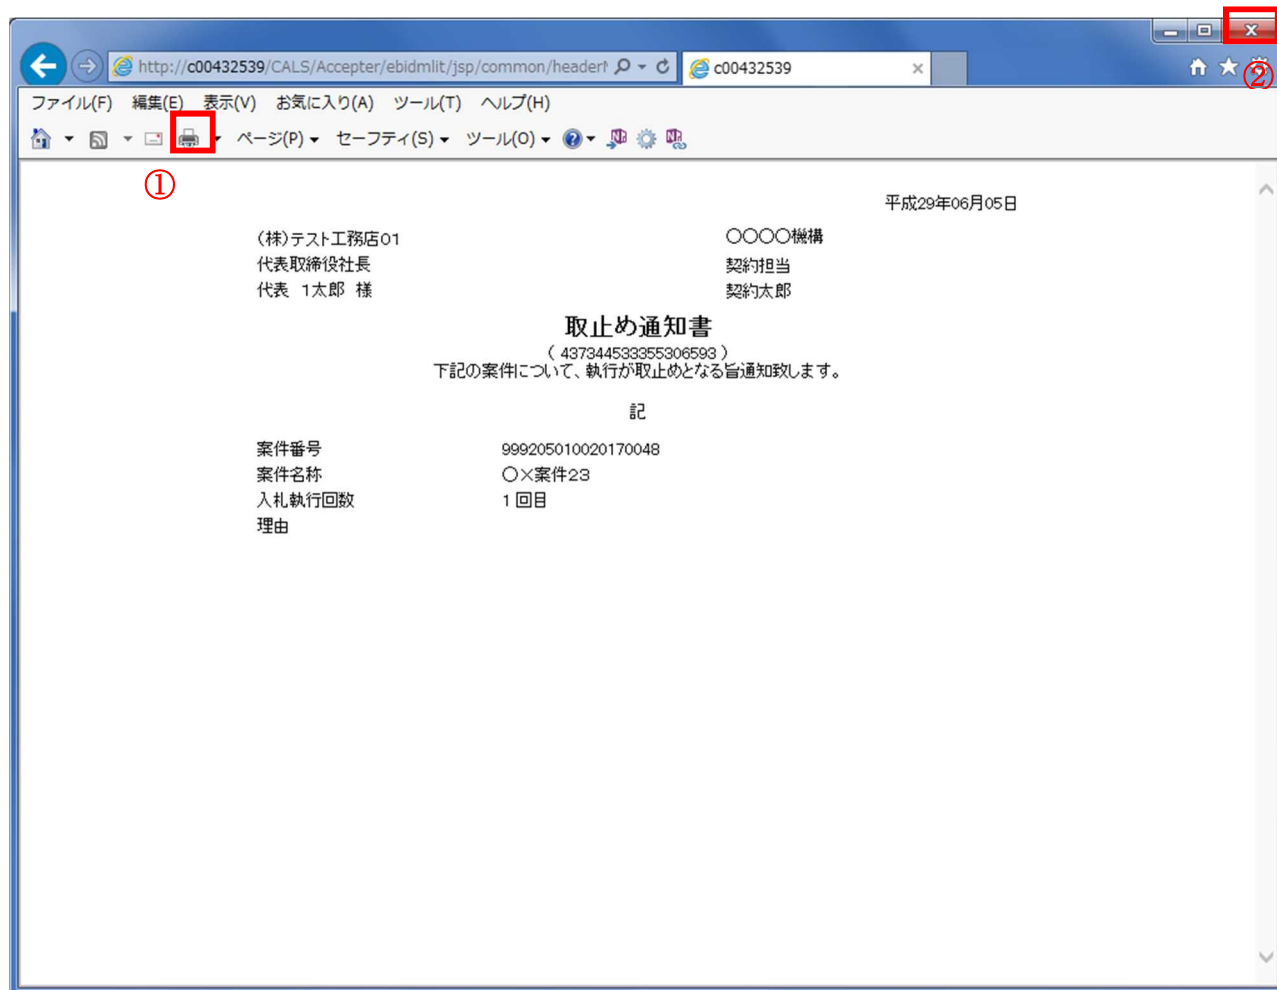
http://c00432539/CALS/Accepter/ebidmlit/jsp/common/headert

c00432539

ファイル(F) 編集(E) 表示(V) お気に入り(A) ツール(T) ヘルプ(H)

ページ(P) セーフティ(S) ツール(O)

①

②

平成29年06月05日

(株)テスト工務店01
代表取締役社長
代表 1太郎 様

○○○○機構
契約担当
契約太郎

取止め通知書

( 437344533355306593 )
下記の案件について、執行が取止めとなる旨通知致します。

記

| 案件番号 | 999205010020170048 |
|---|---|
| 案件名称 | ○×案件23 |
| 入札執行回数 | 1回目 |
| 理由 | |